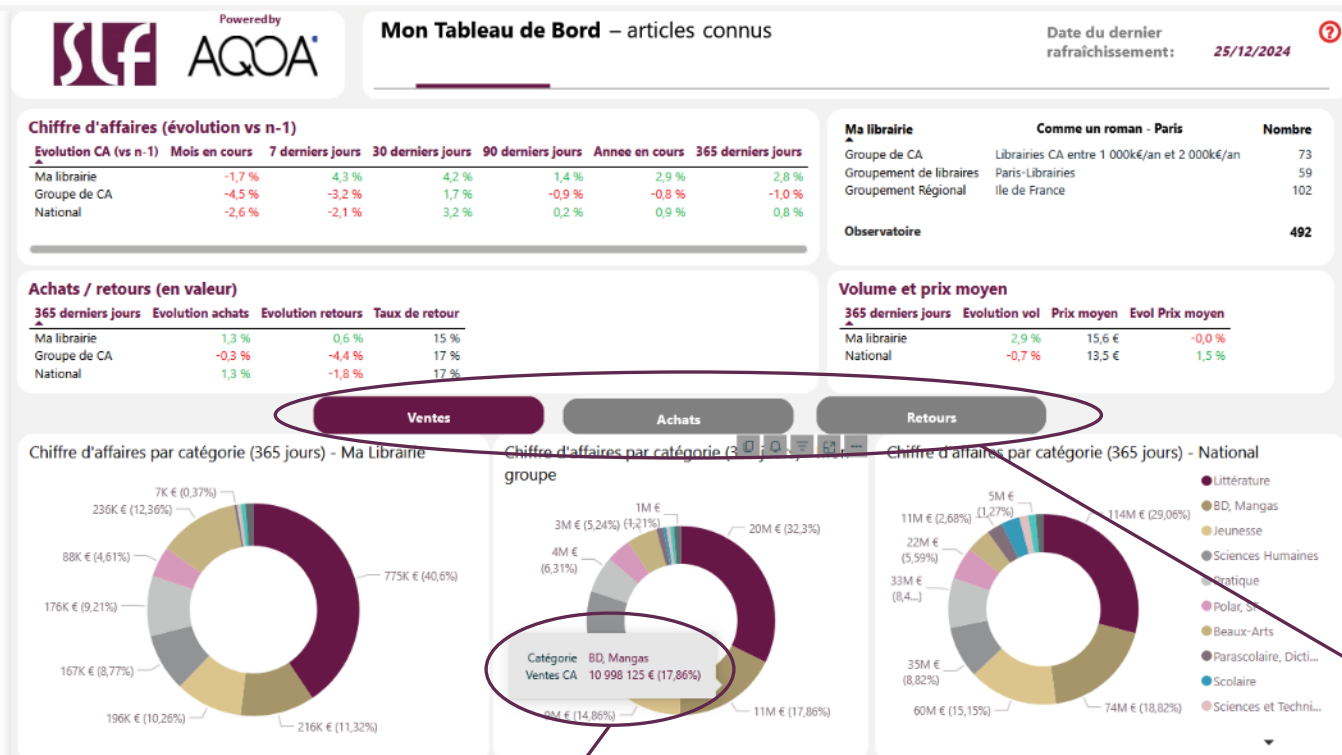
SLF Powered by AQOA

Mon Tableau de Bord – articles connus

Date du dernier rafraîchissement: 25/12/2024

Chiffre d'affaires (évolution vs n-1)

| Evolution CA (vs n-1) | Mois en cours | 7 derniers jours | 30 derniers jours | 90 derniers jours | Annee en cours | 365 derniers jours |
|---|---|---|---|---|---|---|
| Ma librairie | -1,7 % | 4,3 % | 4,2 % | 1,4 % | 2,9 % | 2,8 % |
| Groupe de CA | -4,5 % | -3,2 % | 1,7 % | -0,9 % | -0,8 % | -1,0 % |
| National | -2,6 % | -2,1 % | 3,2 % | 0,2 % | 0,9 % | 0,8 % |

| Ma librairie | Comme un roman - Paris | Nombre |
|---|---|---|
| Groupe de CA | Librairies CA entre 1 000k€/an et 2 000k€/an | 73 |
| Groupement de libraires | Paris-Librairies | 59 |
| Groupement Régional | Ile de France | 102 |

Observatoire 492

Achats / retours (en valeur)

| 365 derniers jours | Evolution achats | Evolution retours | Taux de retour |
|---|---|---|---|
| Ma librairie | 1,3 % | 0,6 % | 15 % |
| Groupe de CA | -0,3 % | -4,4 % | 17 % |
| National | 1,3 % | -1,8 % | 17 % |

Volume et prix moyen

| 365 derniers jours | Evolution vol | Prix moyen | Evol Prix moyen |
|---|---|---|---|
| Ma librairie | 2,9 % | 15,6 € | -0,0 % |
| National | -0,7 % | 13,5 € | 1,5 % |

Ventes Achats Retours

Chiffre d'affaires par catégorie (365 jours) - Ma Librairie

7K € (0,37%)
236K € (12,36%)
88K € (4,61%)
176K € (9,21%)
167K € (8,77%)
196K € (10,26%)
216K € (11,32%)
775K € (40,6%)

Chiffre d'affaires par catégorie (3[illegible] groupe

1M €
3M € (5,24%) (1,21%)
4M € (6,31%)
20M € (32,3%)
Catégorie BD, Mangas
Ventes CA 10 998 125 € (17,86%)
9M € (14,86%)
11M € (17,86%)

Chiffre d'affaires par catégorie (365 jours) - National

5M € (1,27%)
11M € (2,68%)
22M € (5,59%)
33M € (8,4...
35M € (8,82%)
60M € (15,15%)
74M € (18,82%)
114M € (29,06%)

Littérature
BD, Mangas
Jeunesse
Sciences Humaines
Pratique
Polar, SF
Beaux-Arts
Parascolaire, Dicti...
Scolaire
Sciences et Techni...